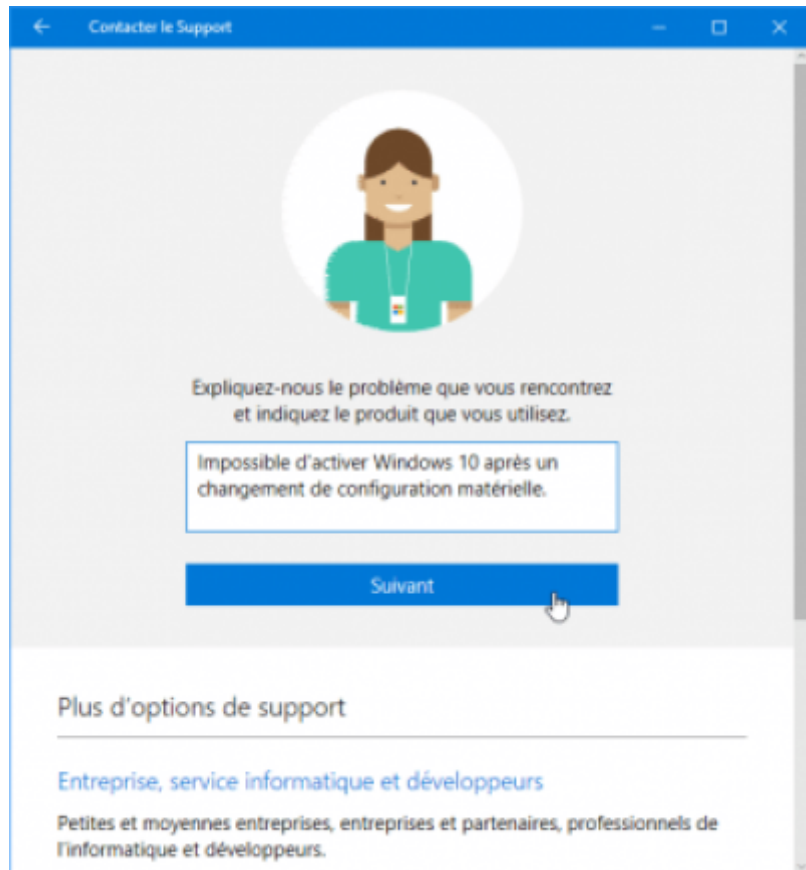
Contacter le Support

Expliquez-nous le problème que vous rencontrez et indiquez le produit que vous utilisez.

Impossible d'activer Windows 10 après un changement de configuration matérielle.

Suivant

Plus d'options de support

Entreprise, service informatique et développeurs

Petites et moyennes entreprises, entreprises et partenaires, professionnels de l'informatique et développeurs.